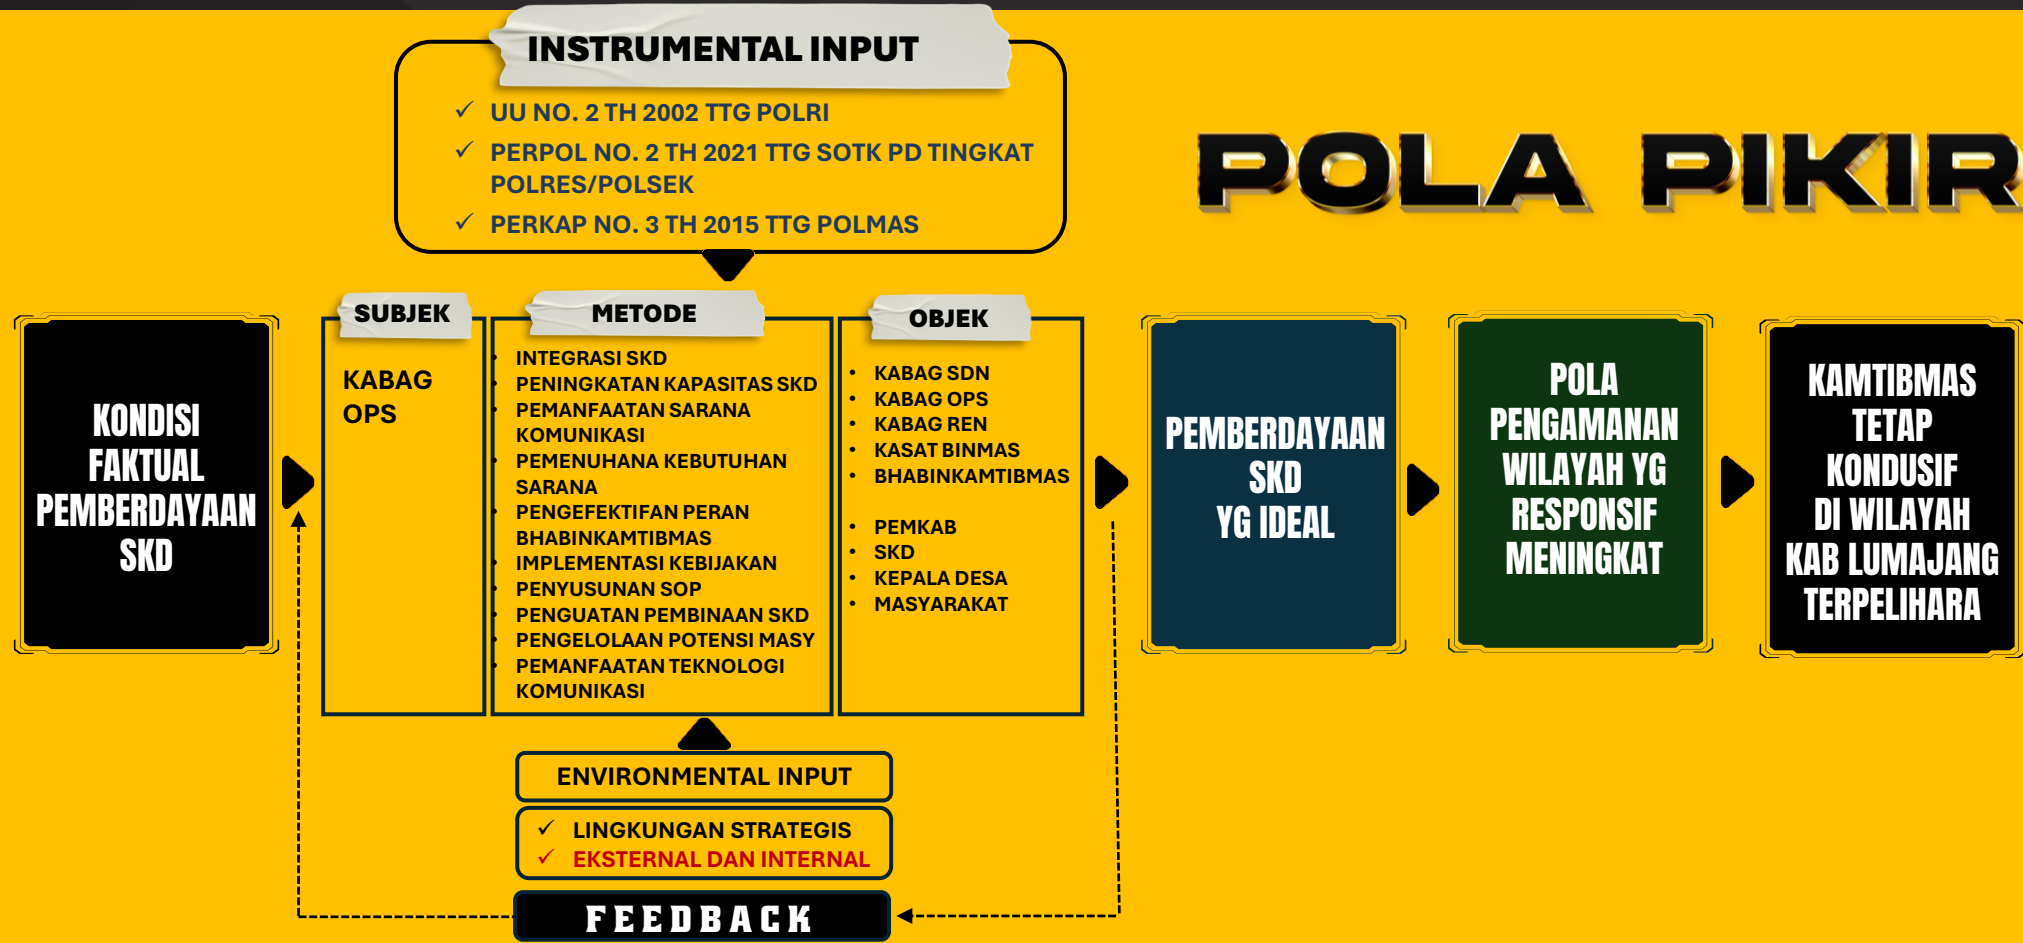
INSTRUMENTAL INPUT

✓ UU NO. 2 TH 2002 TTG POLRI
✓ PERPOL NO. 2 TH 2021 TTG SOTK PD TINGKAT POLRES/POLSEK
✓ PERKAP NO. 3 TH 2015 TTG POLMAS

POLA PIKIR

KONDISI FAKTUAL PEMBERDAYAAN SKD

SUBJEK

KABAG OPS

METODE

• INTEGRASI SKD
• PENINGKATAN KAPASITAS SKD
• PEMANFAATAN SARANA KOMUNIKASI
• PEMENUHANA KEBUTUHAN SARANA
• PENGEFEKTIFAN PERAN BHABINKAMTIBMAS
• IMPLEMENTASI KEBIJAKAN
• PENYUSUNAN SOP
• PENGUATAN PEMBINAAN SKD
• PENGELOLAAN POTENSI MASY
• PEMANFAATAN TEKNOLOGI KOMUNIKASI

OBJEK

• KABAG SDN
• KABAG OPS
• KABAG REN
• KASAT BINMAS
• BHABINKAMTIBMAS

• PEMKAB
• SKD
• KEPALA DESA
• MASYARAKAT

PEMBERDAYAAN SKD YG IDEAL

POLA PENGAMANAN WILAYAH YG RESPONSIF MENINGKAT

KAMTIBMAS TETAP KONDUSIF DI WILAYAH KAB LUMAJANG TERPELIHARA

ENVIRONMENTAL INPUT

✓ LINGKUNGAN STRATEGIS
✓ EKSTERNAL DAN INTERNAL

FEEDBACK